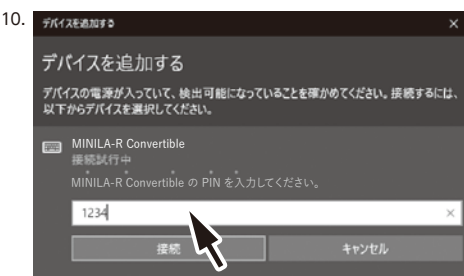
10.

デバイスを追加する ×

デバイスを追加する

デバイスの電源が入っていて、検出可能になっていることを確かめてください。接続するには、以下からデバイスを選択してください。

MINILA-R Convertible
接続試行中

MINILA-R Convertible の PIN を入力してください。

1234 ×

接続 キャンセル